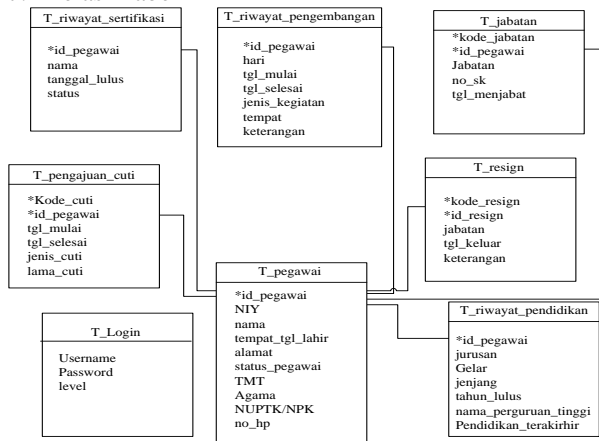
T_riwayat_sertifikasi
*id_pegawai
nama
tanggal_lulus
status

T_riwayat_pengembangan
*id_pegawai
hari
tgl_mulai
tgl_selesai
jenis_kegiatan
tempat
keterangan

T_jabatan
*kode_jabatan
*id_pegawai
Jabatan
no_sk
tgl_menjabat

T_pengajuan_cuti
*Kode_cuti
*id_pegawai
tgl_mulai
tgl_selesai
jenis_cuti
lama_cuti

T_resign
*kode_resign
*id_resign
jabatan
tgl_keluar
keterangan

T_pegawai
*id_pegawai
NIY
nama
tempat_tgl_lahir
alamat
status_pegawai
TMT
Agama
NUPTK/NPK
no_hp

T_Login
Username
Password
level

T_riwayat_pendidikan
*id_pegawai
jurusan
Gelar
jenjang
tahun_lulus
nama_perguruan_tinggi
Pendidikan_terakirhir